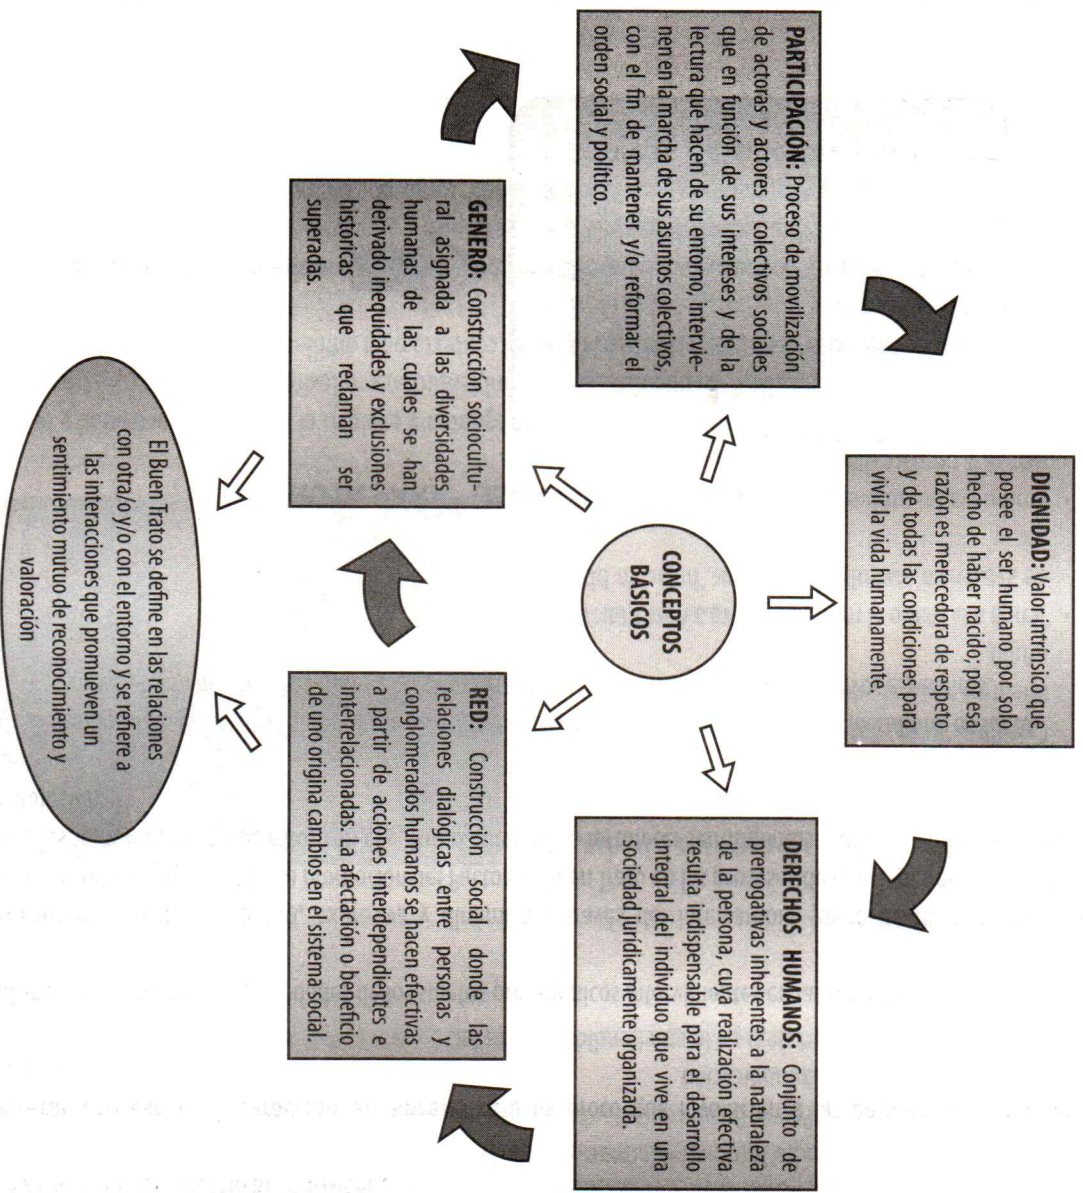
CONCEPTOS BÁSICOS

PARTICIPACIÓN: Proceso de movilización de actoras y actores o colectivos sociales que en función de sus intereses y de la lectura que hacen de su entorno, intervienen en la marcha de sus asuntos colectivos, con el fin de mantener y/o reformar el orden social y político.

DIGNIDAD: Valor intrínseco que posee el ser humano por solo hecho de haber nacido; por esa razón es merecedora de respeto y de todas las condiciones para vivir la vida humanamente.

DERECHOS HUMANOS: Conjunto de prerrogativas inherentes a la naturaleza de la persona, cuya realización efectiva resulta indispensable para el desarrollo integral del individuo que vive en una sociedad jurídicamente organizada.

RED: Construcción social donde las relaciones dialogicas entre personas y conglomerados humanos se hacen efectivas a partir de acciones interdependientes e interrelacionadas. La afectación o beneficio de uno origina cambios en el sistema social.

GENERO: Construcción sociocultural asignada a las diversidades humanas de las cuales se han derivado inequidades y exclusiones históricas que reclaman ser superadas.

El Buen Trato se define en las relaciones con otra/o y/o con el entorno y se refiere a las interacciones que promueven un sentimiento mutuo de reconocimiento y valoración